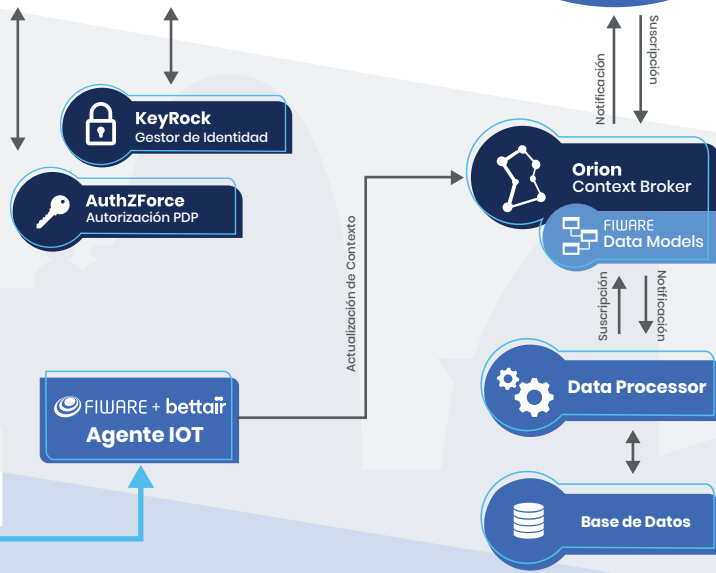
Notificación

Suscripción

KeyRock
Gestor de Identidad

AuthZForce
Autorización PDP

Actualización de Contexto

Orion
Context Broker

FIWARE
Data Models

Suscripción

Notificación

FIWARE + bettair
Agente IOT

Data Processor

Base de Datos